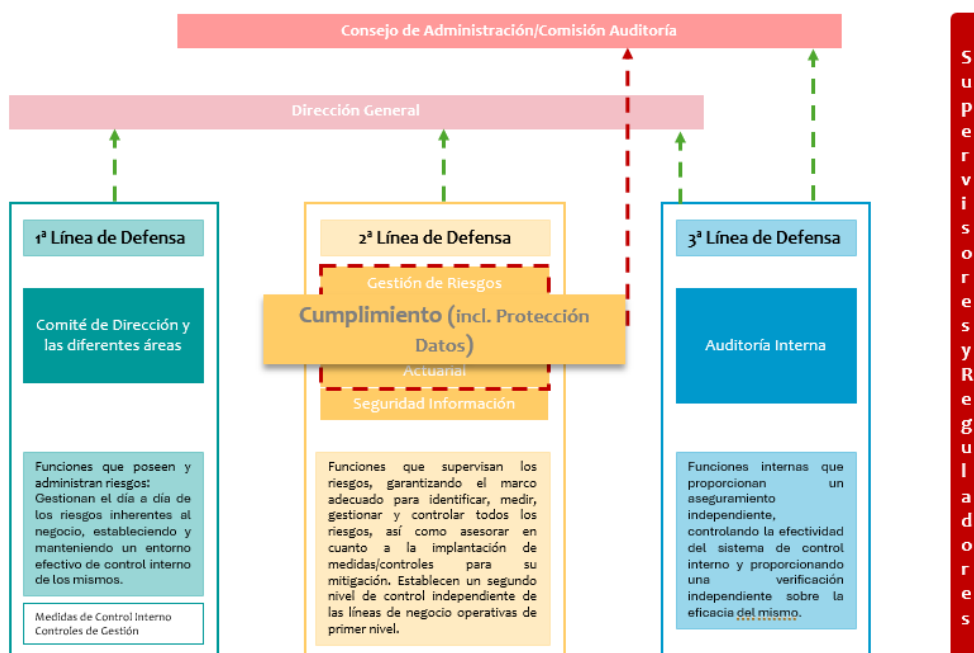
Consejo de Administración/Comisión Auditoría

Dirección General

Supervisores y Reguladores

1ª Línea de Defensa

Comité de Dirección y las diferentes áreas

Funciones que poseen y administran riesgos: Gestionan el día a día de los riesgos inherentes al negocio, estableciendo y manteniendo un entorno efectivo de control interno de los mismos.

Medidas de Control Interno
Controles de Gestión

2ª Línea de Defensa

Gestión de Riesgos

Cumplimiento (incl. Protección Datos)

Actuarial

Seguridad Información

Funciones que supervisan los riesgos, garantizando el marco adecuado para identificar, medir, gestionar y controlar todos los riesgos, así como asesorar en cuanto a la implantación de medidas/controles para su mitigación. Establecen un segundo nivel de control independiente de las líneas de negocio operativas de primer nivel.

3ª Línea de Defensa

Auditoría Interna

Funciones internas que proporcionan un aseguramiento independiente, controlando la efectividad del sistema de control interno y proporcionando una verificación independiente sobre la eficacia del mismo.